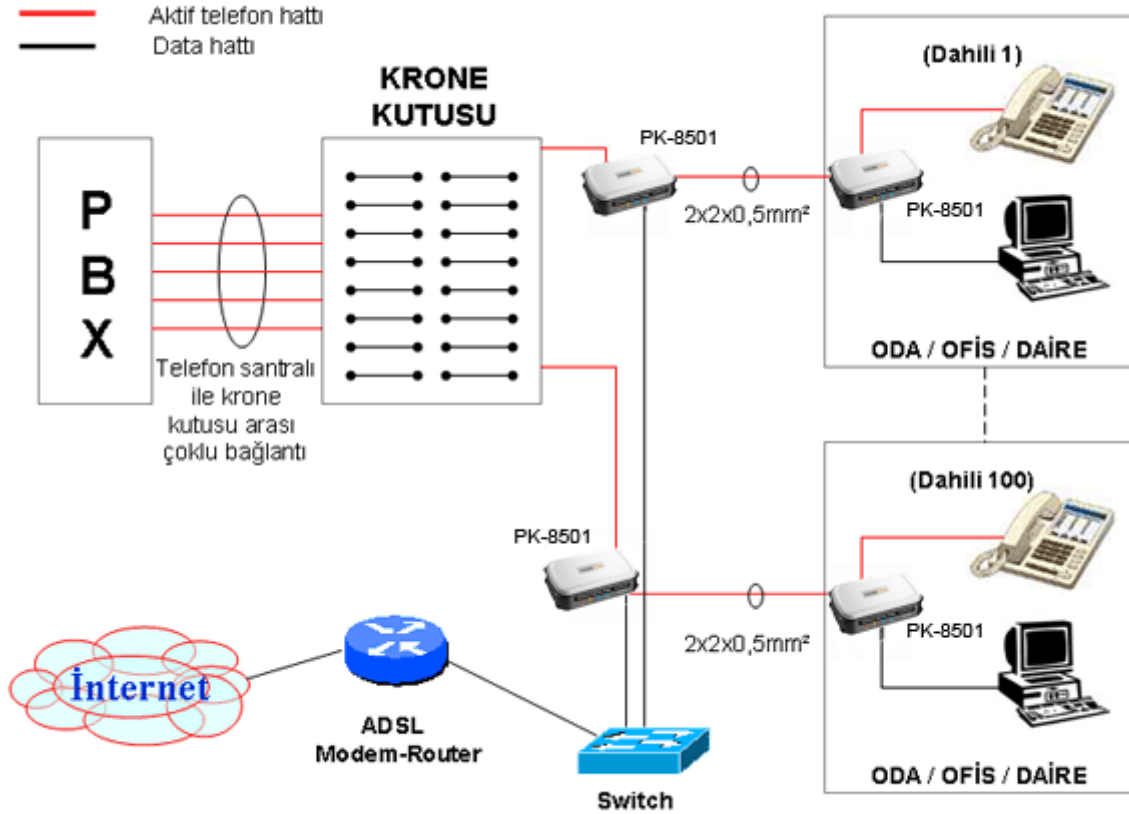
Aktif telefon hattı
Data hattı

KRONE KUTUSU

P
B
X

Telefon santralı ile krone kutusu arası çoklu bağlantı

PK-8501

2x2x0,5mm²

(Dahili 1)

PK-8501

ODA / OFİS / DAİRE

(Dahili 100)

PK-8501

PK-8501

2x2x0,5mm²

İnternet

ADSL Modem-Router

Switch

ODA / OFİS / DAİRE